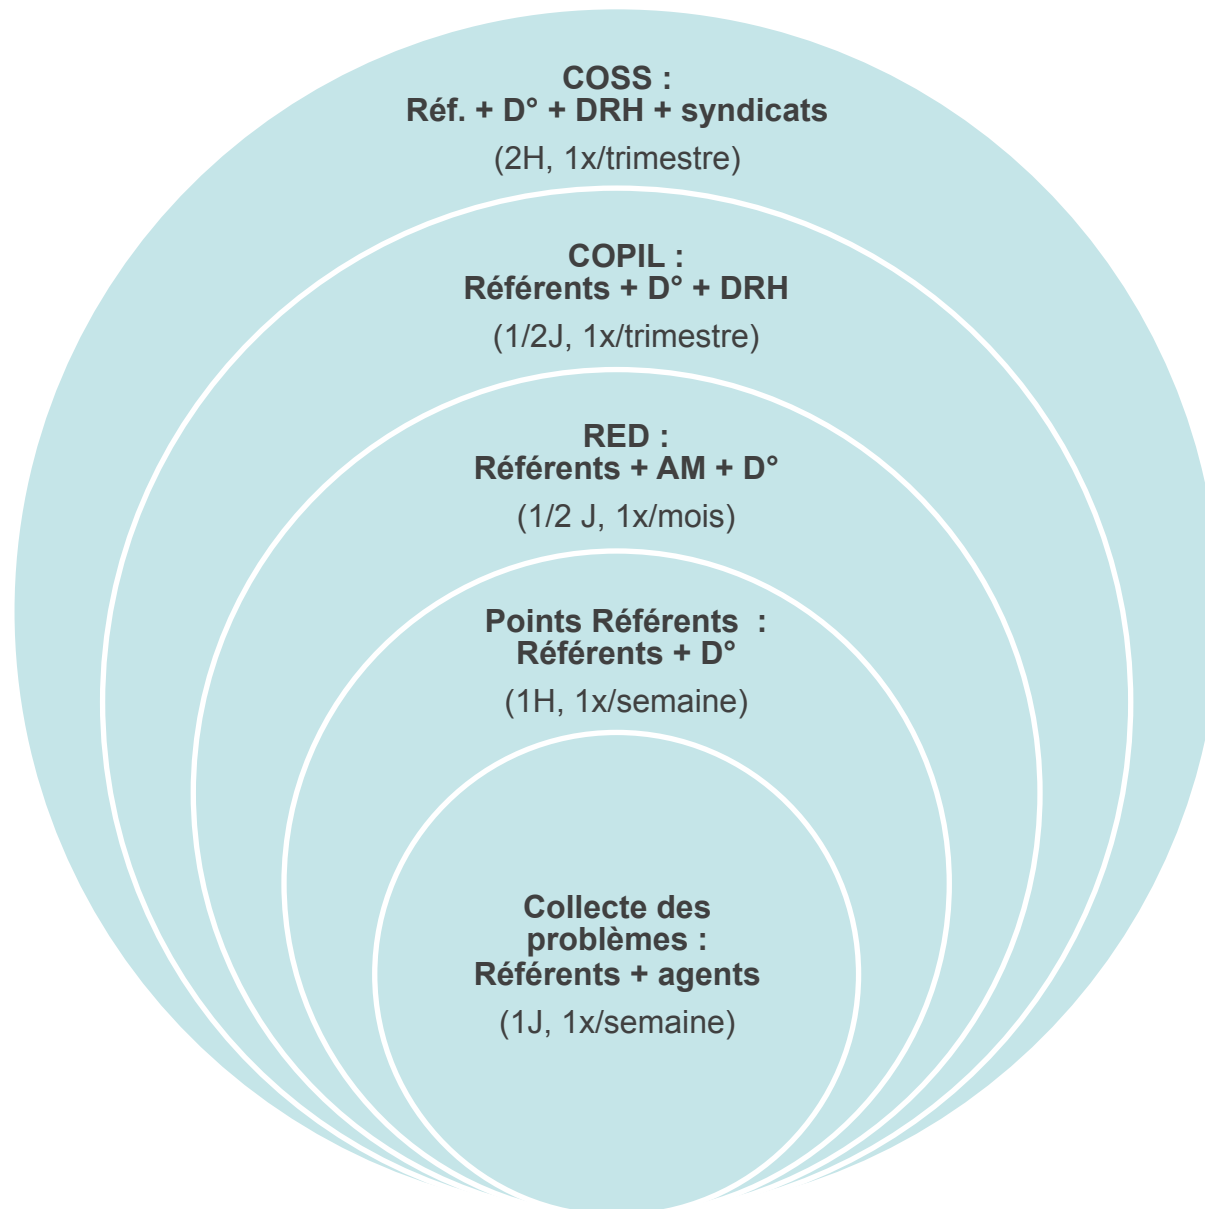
COSS :
Réf. + D° + DRH + syndicats
(2H, 1x/trimestre)

COPIL :
Référents + D° + DRH
(1/2J, 1x/trimestre)

RED :
Référents + AM + D°
(1/2 J, 1x/mois)

Points Référents :
Référents + D°
(1H, 1x/semaine)

Collecte des problèmes :
Référents + agents
(1J, 1x/semaine)